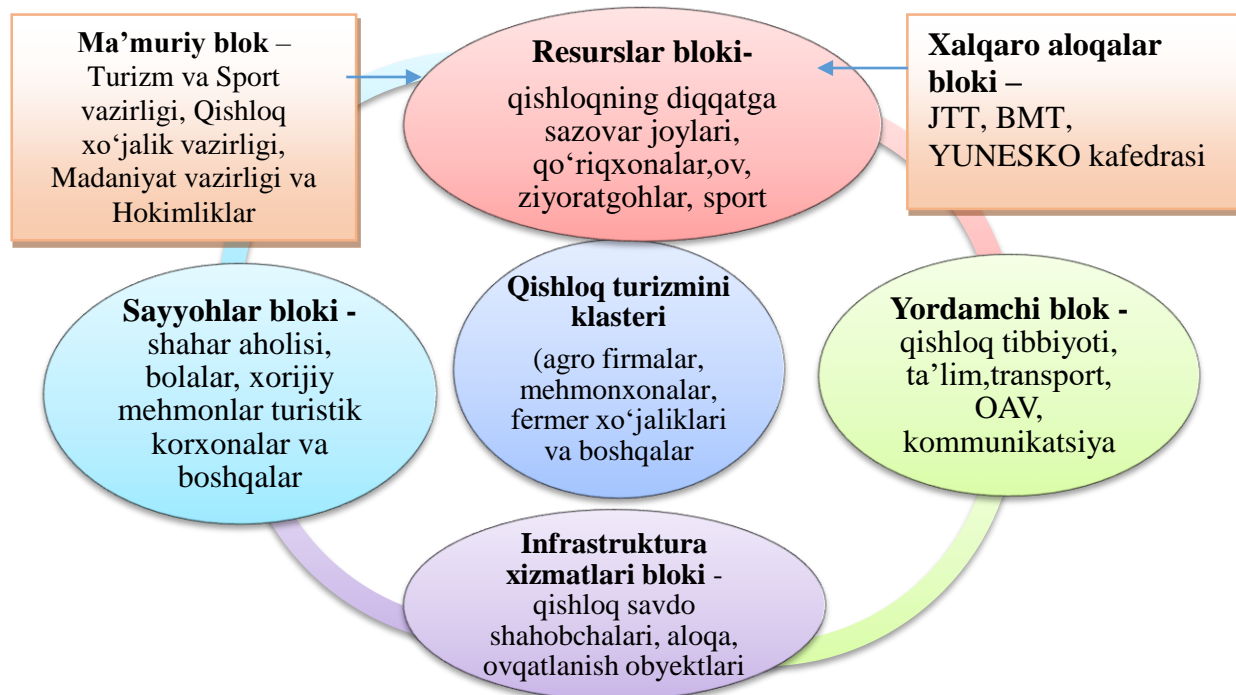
**Ma'muriy blok** – Turizm va Sport vazirligi, Qishloq xo'jalik vazirligi, Madaniyat vazirligi va Hokimliklar

**Resurslar bloki-**

qishloqning diqqatga sazovar joylari, qo'riqxonalar,ov, ziyoratgohlar, sport

**Xalqaro aloqalar bloki –**
JTT, BMT, YUNESKO kafedrasi

**Sayyohlar bloki -** shahar aholisi, bolalar, xorijiy mehmonlar turistik korxonalar va boshqalar

**Qishloq turizmini klasteri**

(agro firmalar, mehmonxonalar, fermer xo'jaliklari va boshqalar

**Yordamchi blok -** qishloq tibbiyoti, ta'lim,transport, OAV, kommunikatsiya

**Infrastruktura xizmatlari bloki** - qishloq savdo shahobchalari, aloqa, ovqatlanish obyektlari